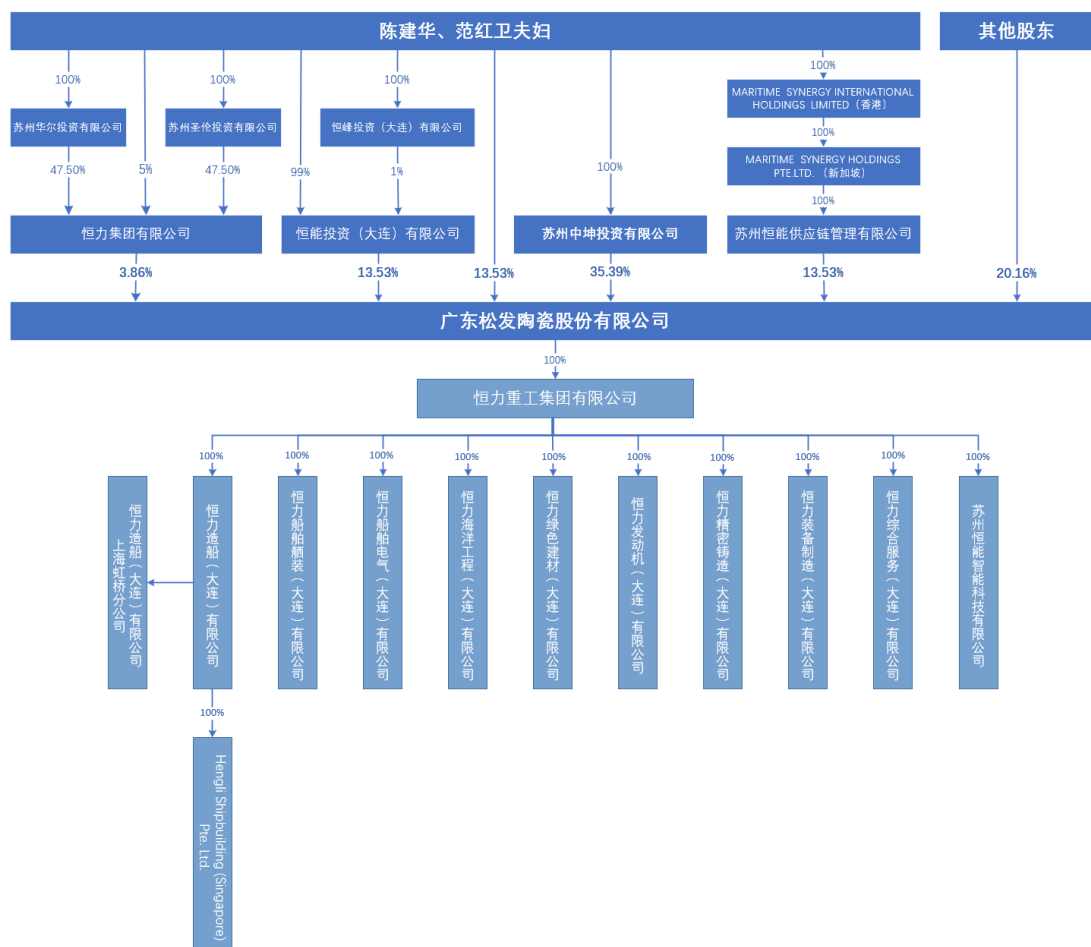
陈建华、范红卫夫妇

其他股东

100%

苏州华尔投资有限公司

100%

苏州圣伦投资有限公司

100%

恒峰投资（大连）有限公司

100%

MARITIME SYNERGY INTERNATIONAL HOLDINGS LIMITED（香港）

100%

MARITIME SYNERGY HOLDINGS PTE.LTD.（新加坡）

100%

47.50%

5%

47.50%

99%

1%

100%

恒力集团有限公司

恒能投资（大连）有限公司

苏州中坤投资有限公司

苏州恒能供应链管理有限公司

3.86%

13.53%

13.53%

35.39%

13.53%

20.16%

广东松发陶瓷股份有限公司

100%

恒力重工集团有限公司

100%

100%

100%

100%

100%

100%

100%

100%

100%

100%

恒力造船（大连）有限公司上海虹桥分公司

恒力造船（大连）有限公司

恒力船舶舾装（大连）有限公司

恒力船舶电气（大连）有限公司

恒力海洋工程（大连）有限公司

恒力绿色建材（大连）有限公司

恒力发动机（大连）有限公司

恒力精密铸造（大连）有限公司

恒力装备制造（大连）有限公司

恒力综合服务（大连）有限公司

苏州恒能智能科技有限公司

100%

Hengli Shipbuilding (Singapore) Pte. Ltd.